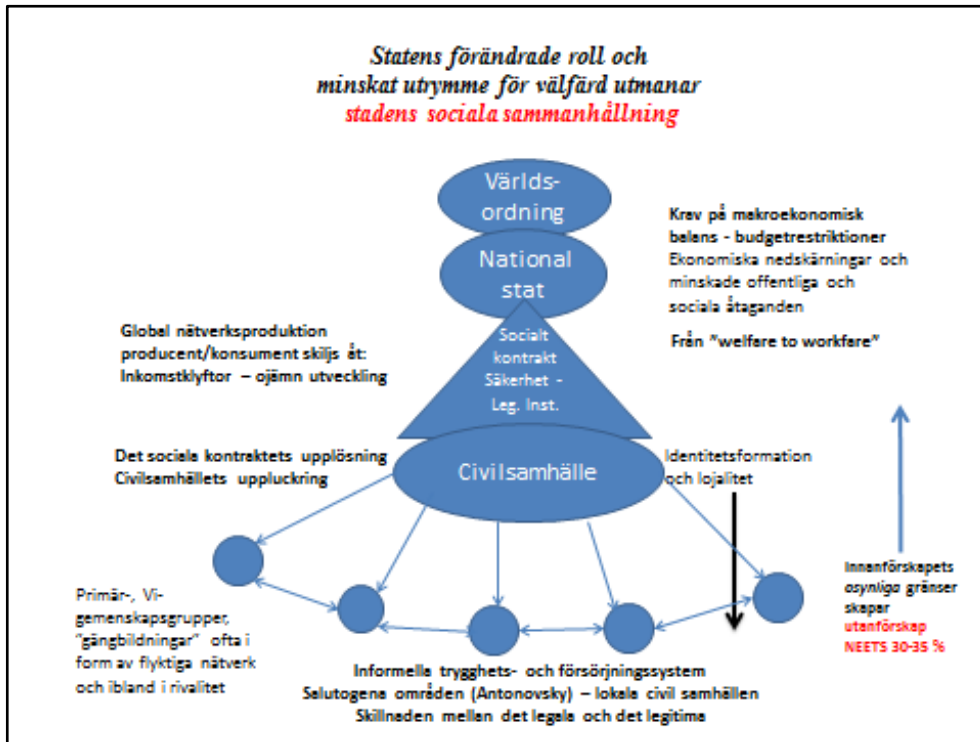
Statens förändrade roll och
minskat utrymme för välfärd utmanar
stadens sociala sammanhållning

Världs-ordning

National stat

Krav på makroekonomisk balans - budgetrestriktioner
Ekonomiska nedskärningar och minskade offentliga och sociala åtaganden

Från "welfare to workfare"

Global nätverksproduktion
producent/konsument skiljs åt:
Inkomstklyftor – ojämn utveckling

Socialt kontrakt
Säkerhet - Leg. Inst.

Det sociala kontraktets upplösning
Civilsamhällets uppluckring

Civilsamhälle

Identitetsformation och lojalitet

Primär-, Vi-gemenskapsgrupper, "gängbildningar" ofta i form av flyktiga nätverk och ibland i rivalitet

Innanförskapets osynliga gränser skapar utanförskap
NEETS 30-35 %

Informella trygghets- och försörjningssystem
Salutogena områden (Antonovsky) – lokala civil samhällen
Skillnaden mellan det legala och det legitima